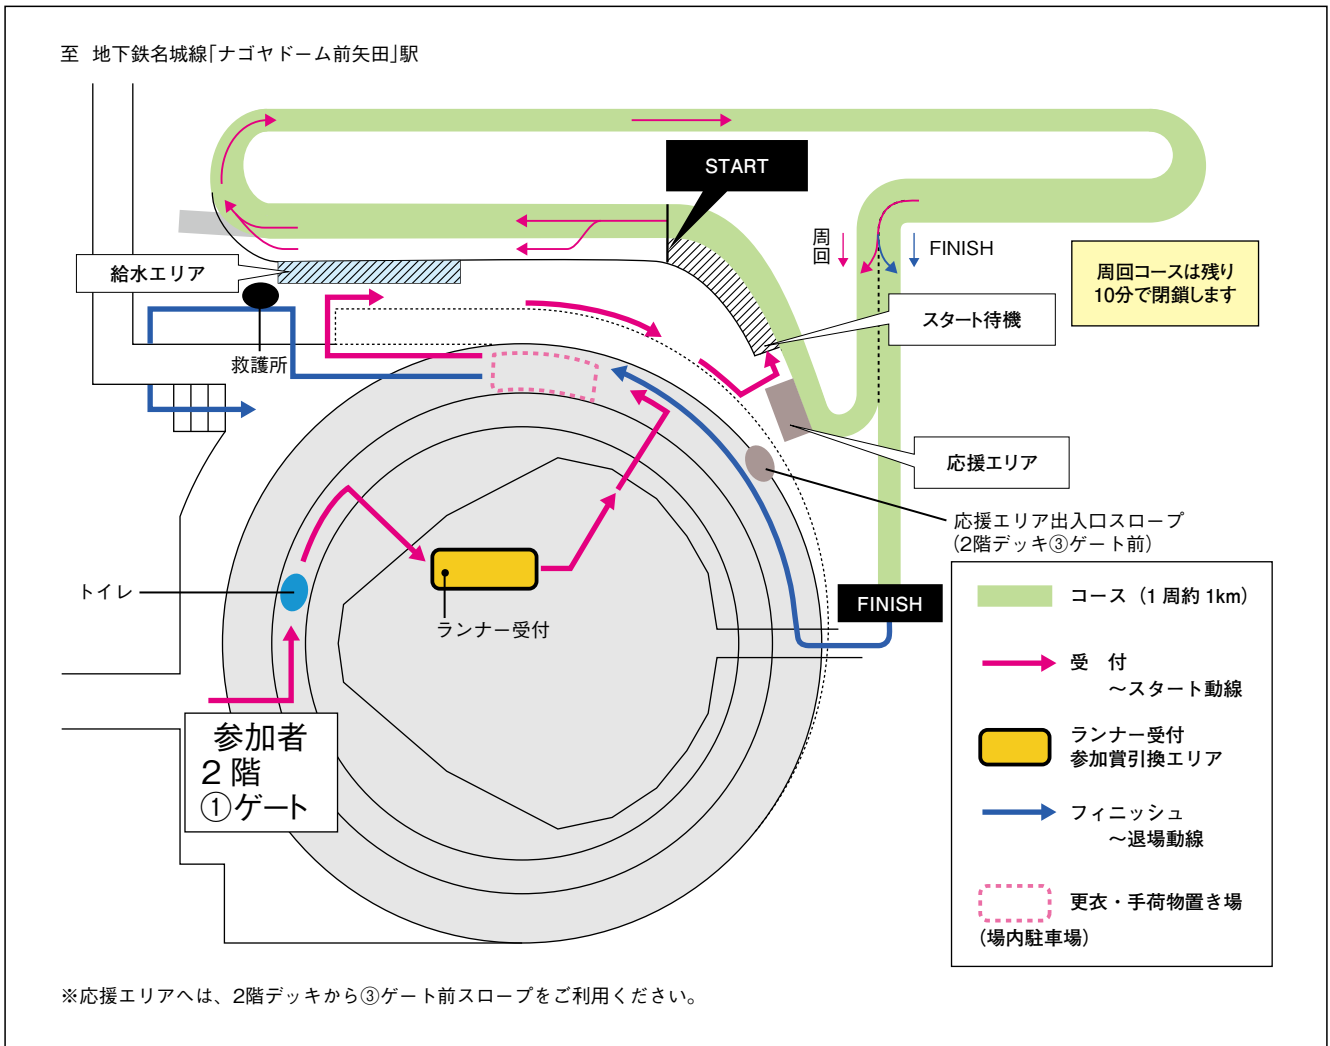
至 地下鉄名城線「ナゴヤドーム前矢田」駅

START

周回

FINISH

周回コースは残り10分で閉鎖します

給水エリア

スタート待機

救護所

応援エリア

応援エリア出入口スロープ（2階デッキ③ゲート前）

トイレ

ランナー受付

FINISH

参加者
2階
①ゲート

コース（1周約1km）

受 付
～スタート動線

ランナー受付
参加賞引換エリア

フィニッシュ
～退場動線

更衣・手荷物置き場
（場内駐車場）

※応援エリアへは、2階デッキから③ゲート前スロープをご利用ください。